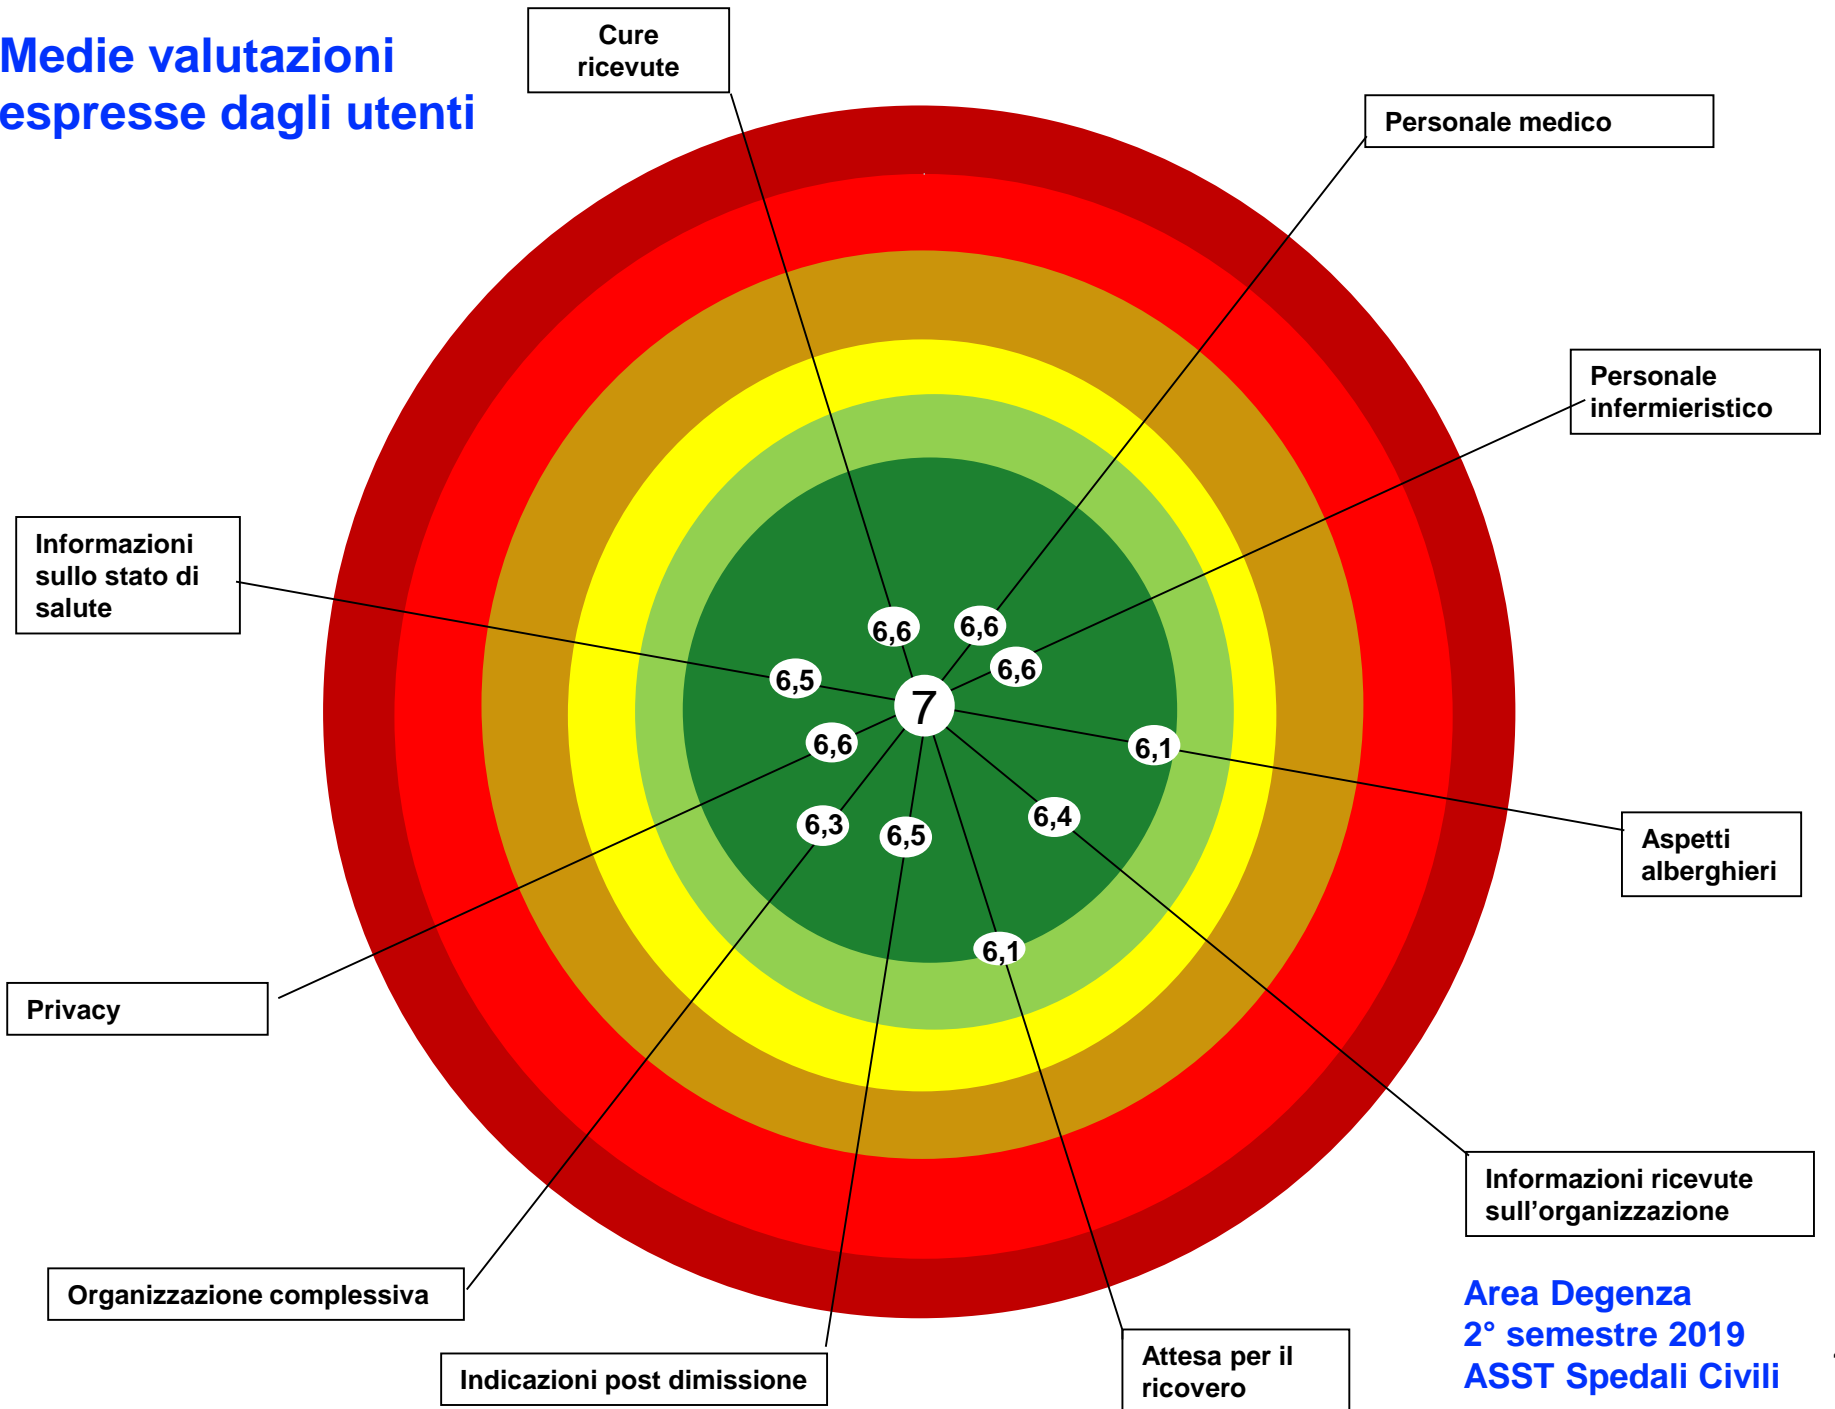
Medie valutazioni espresse dagli utenti

Cure ricevute

Personale medico

Personale infermieristico

Informazioni sullo stato di salute

Aspetti alberghieri

Privacy

Informazioni ricevute sull’organizzazione

Organizzazione complessiva

Indicazioni post dimissione

Attesa per il ricovero

7

6,6

6,6

6,6

6,5

6,1

6,6

6,4

6,3

6,5

6,1

Area Degenza
2° semestre 2019
ASST Spedali Civili